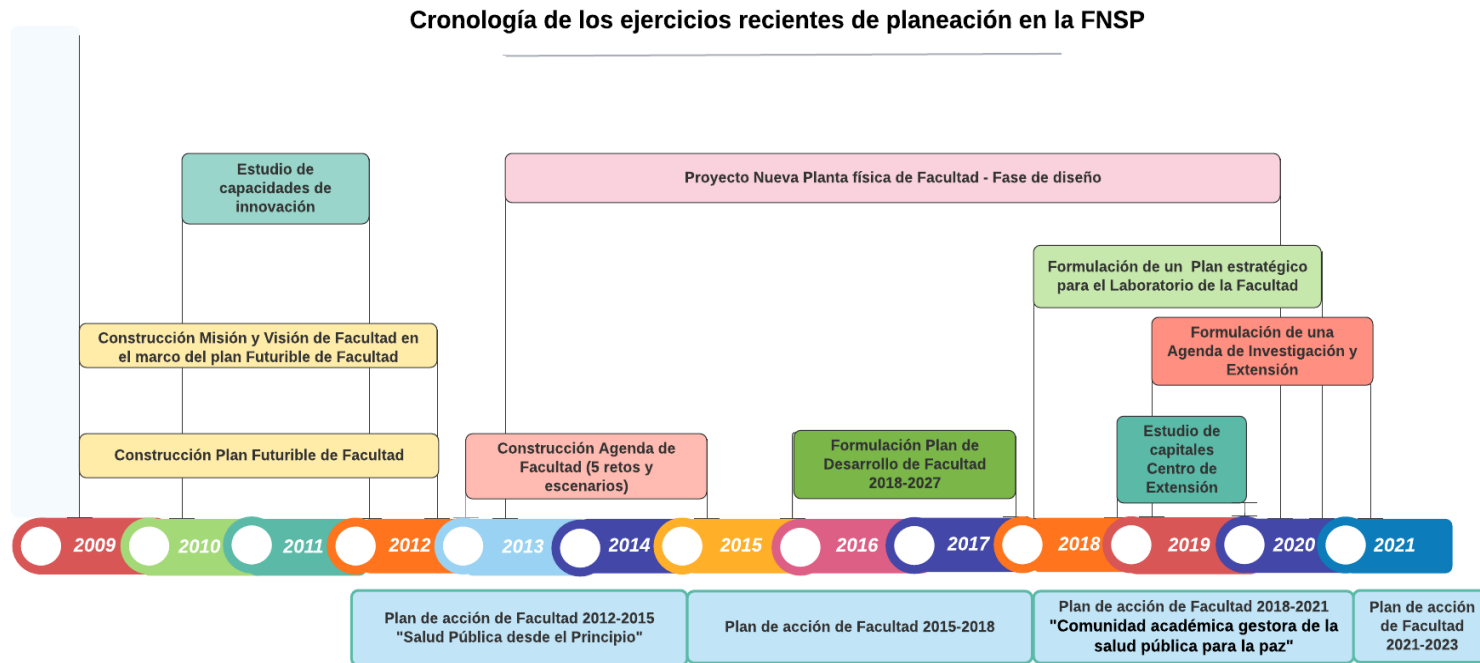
Cronología de los ejercicios recientes de planeación en la FNSP

Estudio de capacidades de innovación

Proyecto Nueva Planta física de Facultad - Fase de diseño

Formulación de un Plan estratégico para el Laboratorio de la Facultad

Formulación de una Agenda de Investigación y Extensión

Construcción Misión y Visión de Facultad en el marco del plan Futurible de Facultad

Construcción Plan Futurible de Facultad

Construcción Agenda de Facultad (5 retos y escenarios)

Formulación Plan de Desarrollo de Facultad 2018-2027

Estudio de capitales Centro de Extensión

2009 2010 2011 2012 2013 2014 2015 2016 2017 2018 2019 2020 2021

Plan de acción de Facultad 2012-2015 "Salud Pública desde el Principio"

Plan de acción de Facultad 2015-2018

Plan de acción de Facultad 2018-2021 "Comunidad académica gestora de la salud pública para la paz"

Plan de acción de Facultad 2021-2023